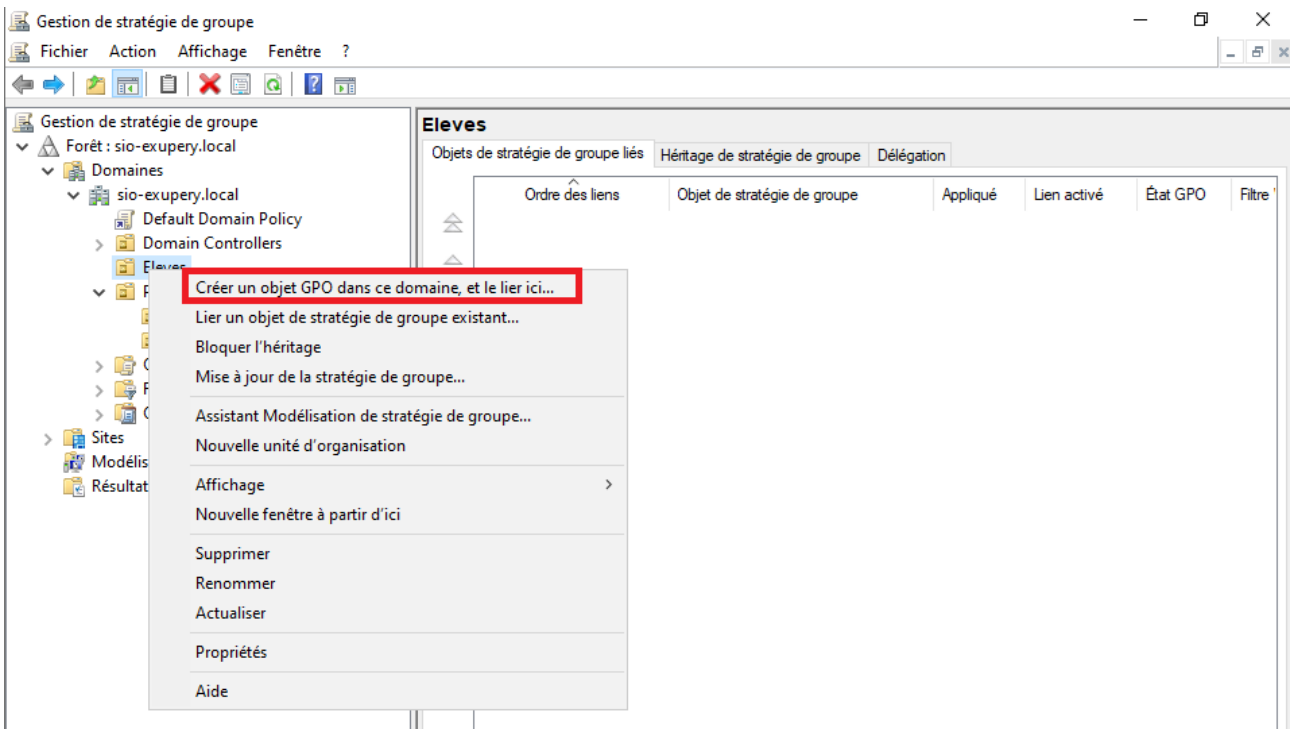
Gestion de stratégie de groupe

Fichier Action Affichage Fenêtre ?

Gestion de stratégie de groupe
Forêt : sio-exupery.local
Domaines
sio-exupery.local
Default Domain Policy
Domain Controllers
Eleves
P
C
F
C
Sites
Modélis
Résultat

Eleves

Objets de stratégie de groupe liés | Héritage de stratégie de groupe | Délégation

| Ordre des liens | Objet de stratégie de groupe | Appliqué | Lien activé | État GPO | Filtre |
|---|---|---|---|---|---|

Créer un objet GPO dans ce domaine, et le lier ici...
Lier un objet de stratégie de groupe existant...
Bloquer l'héritage
Mise à jour de la stratégie de groupe...
Assistant Modélisation de stratégie de groupe...
Nouvelle unité d'organisation
Affichage
Nouvelle fenêtre à partir d'ici
Supprimer
Renommer
Actualiser
Propriétés
Aide